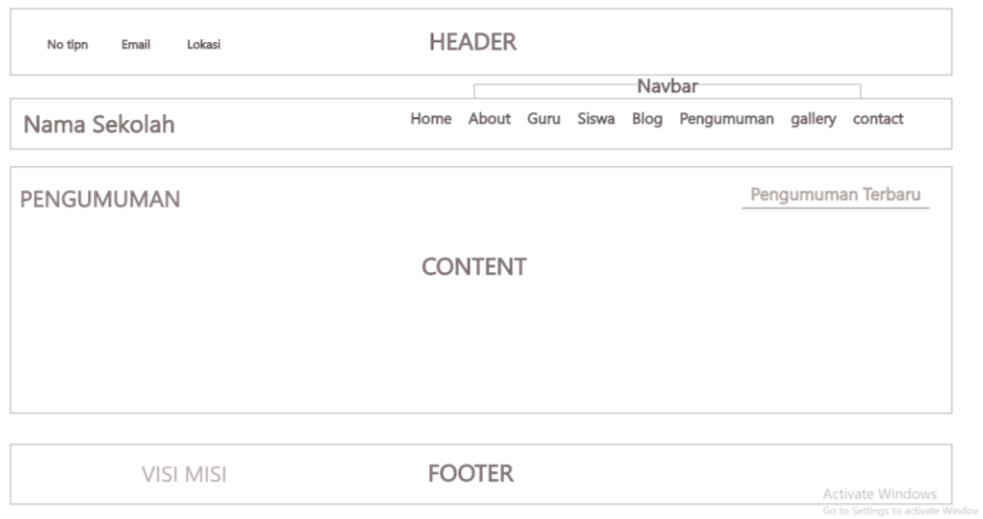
No tlpn Email Lokasi

HEADER

Navbar

Nama Sekolah

Home About Guru Siswa Blog Pengumuman gallery contact

PENGUMUMAN

Pengumuman Terbaru

CONTENT

VISI MISI

FOOTER

Activate Windows
Go to Settings to activate Window